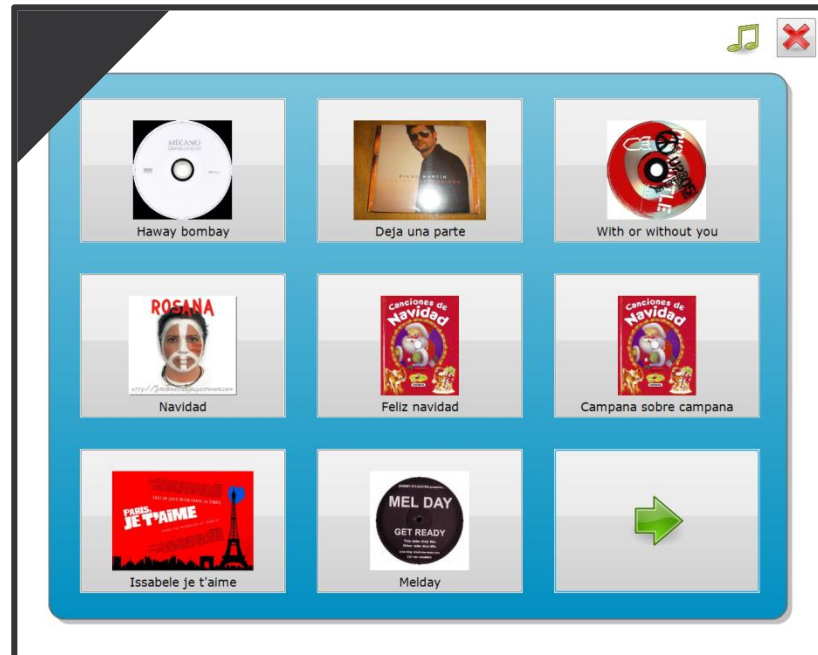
MECANO

Haway bombay

Deja una parte

With or without you

ROSANA

Navidad

Canciones de Navidad

Feliz navidad

Canciones de Navidad

Campana sobre campana

PARIS, JE T'AIME

Issabele je t'aime

MEL DAY

GET READY

Melday